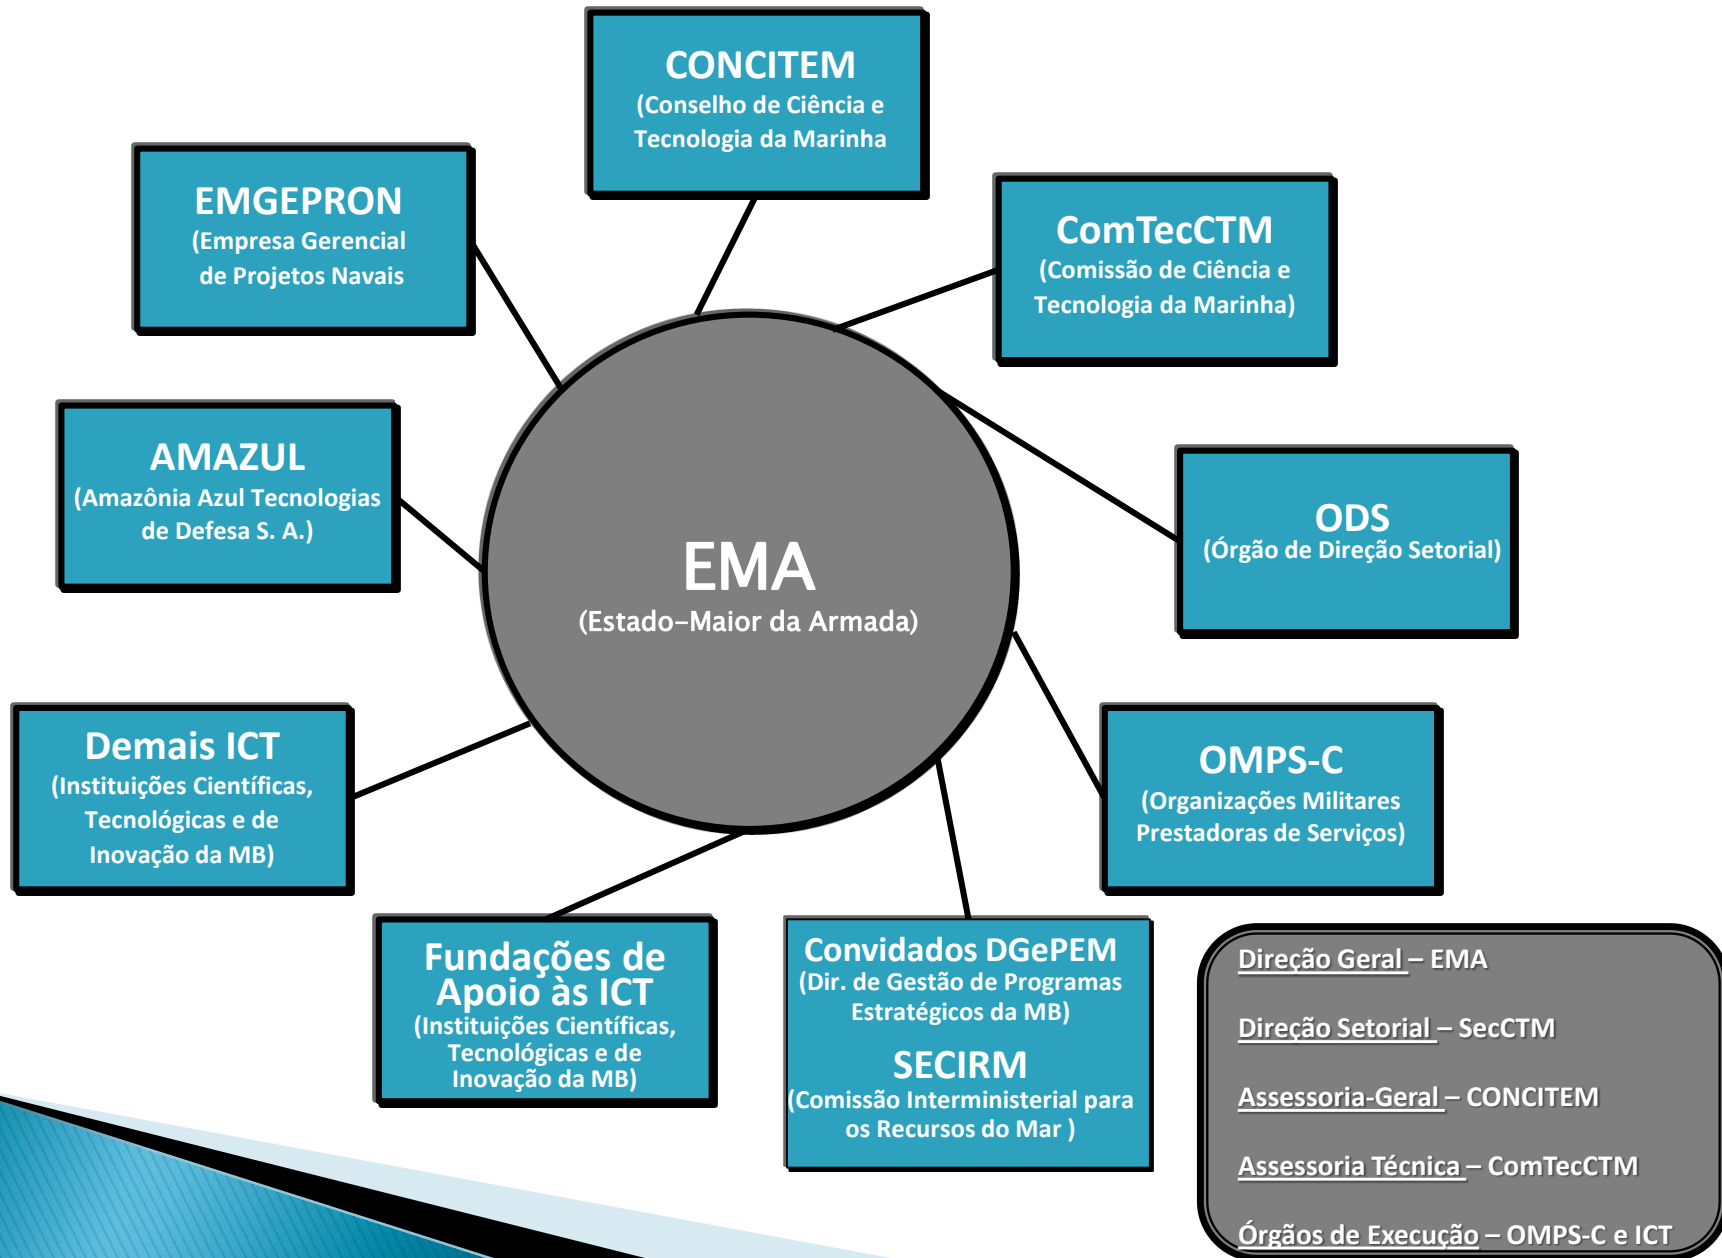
CONCITEM
(Conselho de Ciência e Tecnologia da Marinha

EMGEPRON
(Empresa Gerencial de Projetos Navais

ComTecCTM
(Comissão de Ciência e Tecnologia da Marinha)

AMAZUL
(Amazônia Azul Tecnologias de Defesa S. A.)

EMA
(Estado-Maior da Armada)

ODS
(Órgão de Direção Setorial)

Demais ICT
(Instituições Científicas, Tecnológicas e de Inovação da MB)

OMPS-C
(Organizações Militares Prestadoras de Serviços)

Fundações de Apoio às ICT
(Instituições Científicas, Tecnológicas e de Inovação da MB)

Convidados DGePEM
(Dir. de Gestão de Programas Estratégicos da MB)
SECIRM
(Comissão Interministerial para os Recursos do Mar )

Direção Geral – EMA

Direção Setorial – SecCTM

Assessoria-Geral – CONCITEM

Assessoria Técnica – ComTecCTM

Órgãos de Execução – OMPS-C e ICT